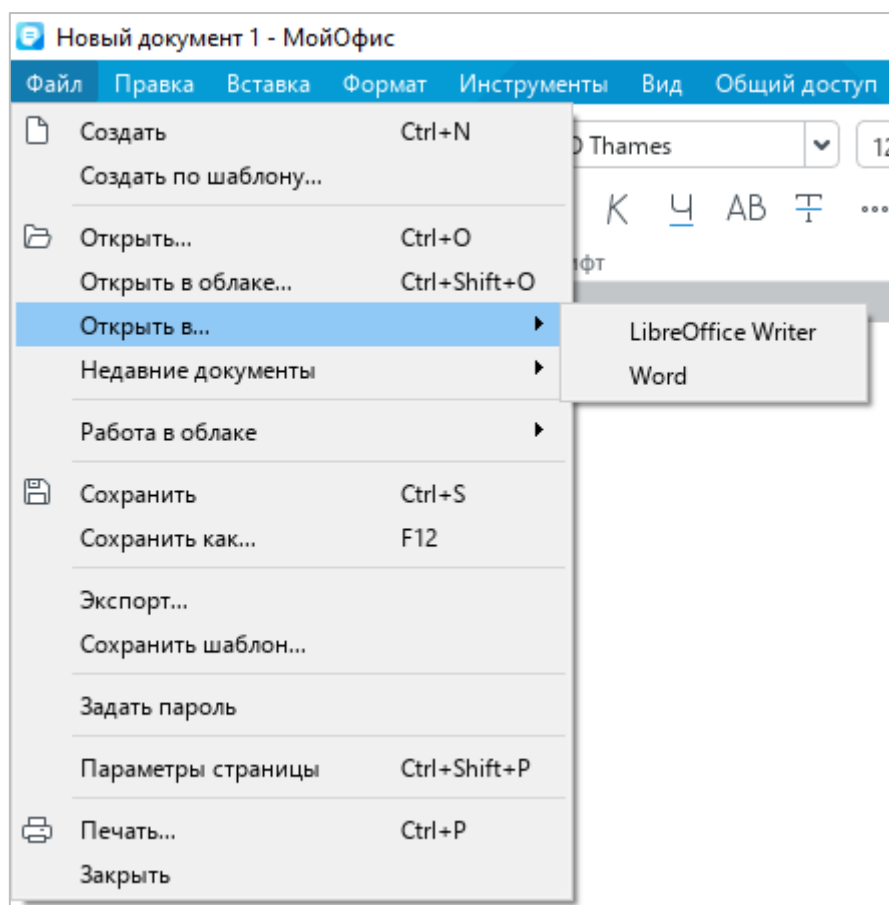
Новый документ 1 - МойОфис

Файл Правка Вставка Формат Инструменты Вид Общий доступ

Создать Ctrl+N
Создать по шаблону...

Открыть... Ctrl+O
Открыть в облаке... Ctrl+Shift+O
Открыть в...
Недавние документы

Работа в облаке

Сохранить Ctrl+S
Сохранить как... F12

Экспорт...
Сохранить шаблон...

Задать пароль

Параметры страницы Ctrl+Shift+P

Печать... Ctrl+P
Закрыть

LibreOffice Writer
Word

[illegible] Thames
12
К Ч АВ Т ...
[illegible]фт